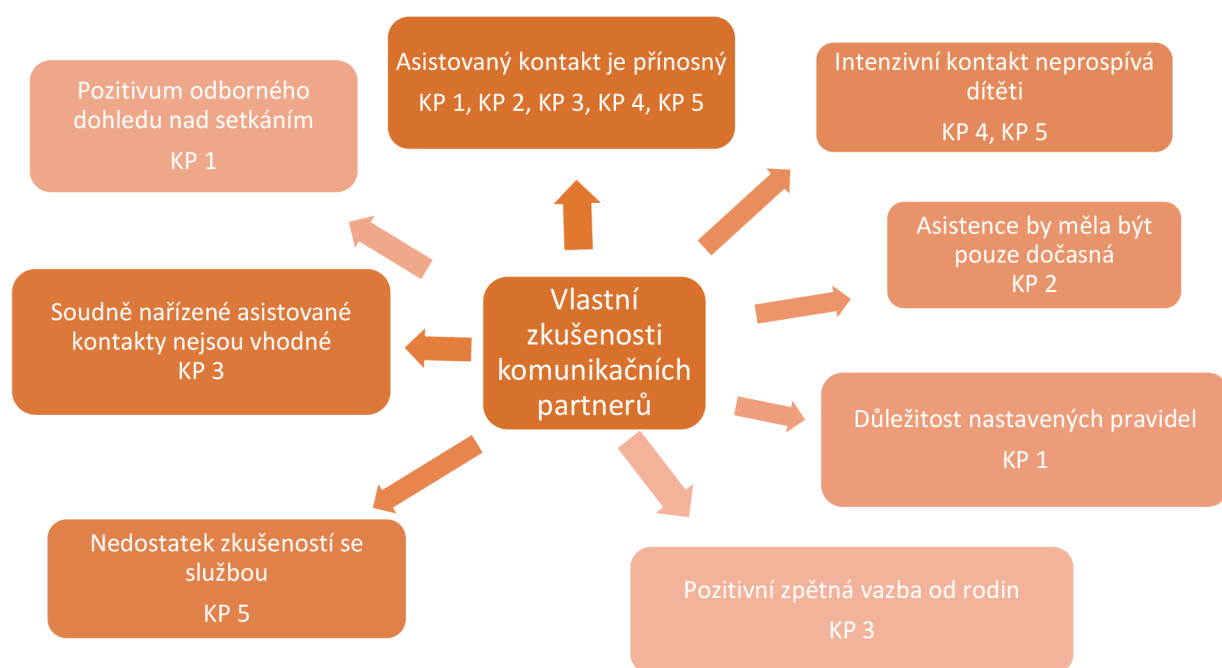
Asistovaný kontakt je přínosný
KP 1, KP 2, KP 3, KP 4, KP 5

Pozitivum odborného dohledu nad setkáním
KP 1

Intenzivní kontakt neprospívá dítěti
KP 4, KP 5

Asistence by měla být pouze dočasná
KP 2

Soudně nařízené asistované kontakty nejsou vhodné
KP 3

Vlastní zkušenosti komunikačních partnerů

Důležitost nastavených pravidel
KP 1

Nedostatek zkušeností se službou
KP 5

Pozitivní zpětná vazba od rodin
KP 3